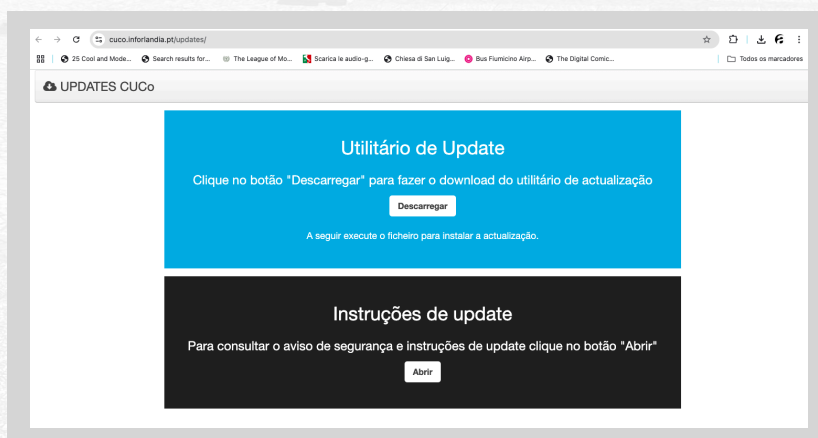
cuco.inforlandia.pt/updates/

25 Cool and Mode... Search results for... The League of Mo... Scarica le audio-g... Chiesa di San Luig... Bus Fiumicino Airp... The Digital Comic... Todos os marcadores

UPDATES CUCo

Utilitário de Update

Clique no botão "Descarregar" para fazer o download do utilitário de actualização

Descarregar

A seguir execute o ficheiro para instalar a actualização.

Instruções de update

Para consultar o aviso de segurança e instruções de update clique no botão "Abrir"

Abrir